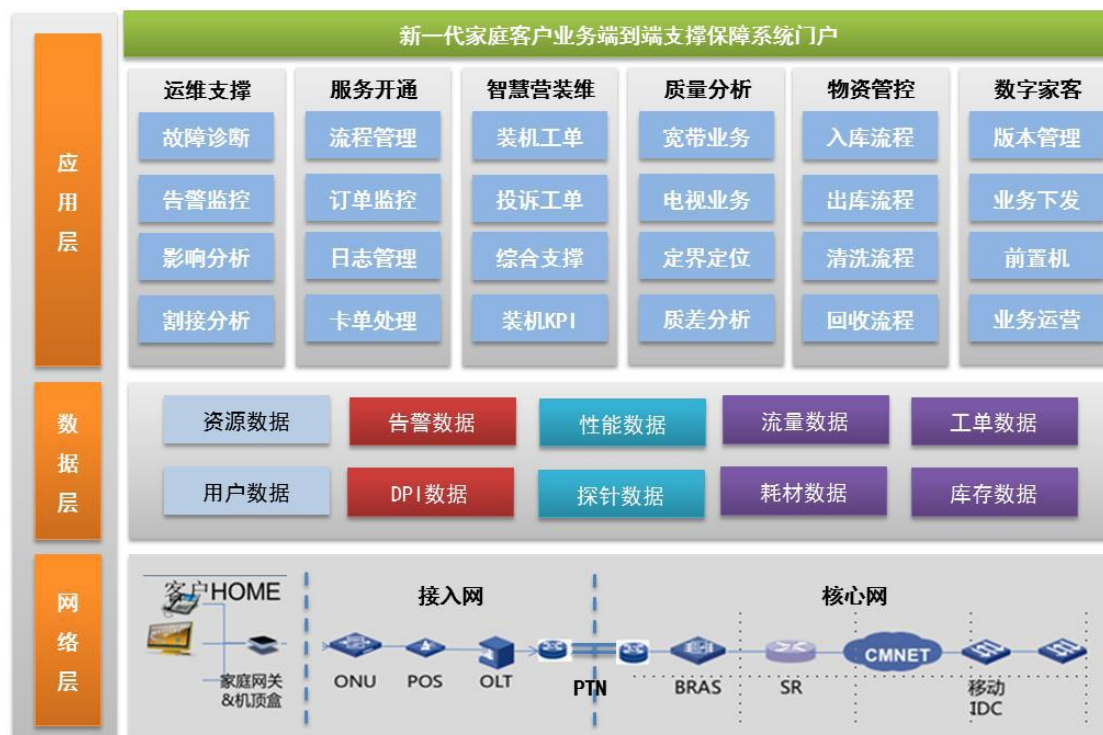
新一代家庭客户业务端到端支撑保障系统门户

应用层

运维支撑
故障诊断
告警监控
影响分析
割接分析

服务开通
流程管理
订单监控
日志管理
卡单处理

智慧营装维
装机工单
投诉工单
综合支撑
装机KPI

质量分析
宽带业务
电视业务
定界定位
质差分析

物资管控
入库流程
出库流程
清洗流程
回收流程

数字家客
版本管理
业务下发
前置机
业务运营

数据层

资源数据
告警数据
性能数据
流量数据
工单数据
用户数据
DPI数据
探针数据
耗材数据
库存数据

网络层

客户HOME
家庭网关&机顶盒
接入网
ONU
POS
OLT
PTN
核心网
BRAS
SR
CMNET
移动IDC